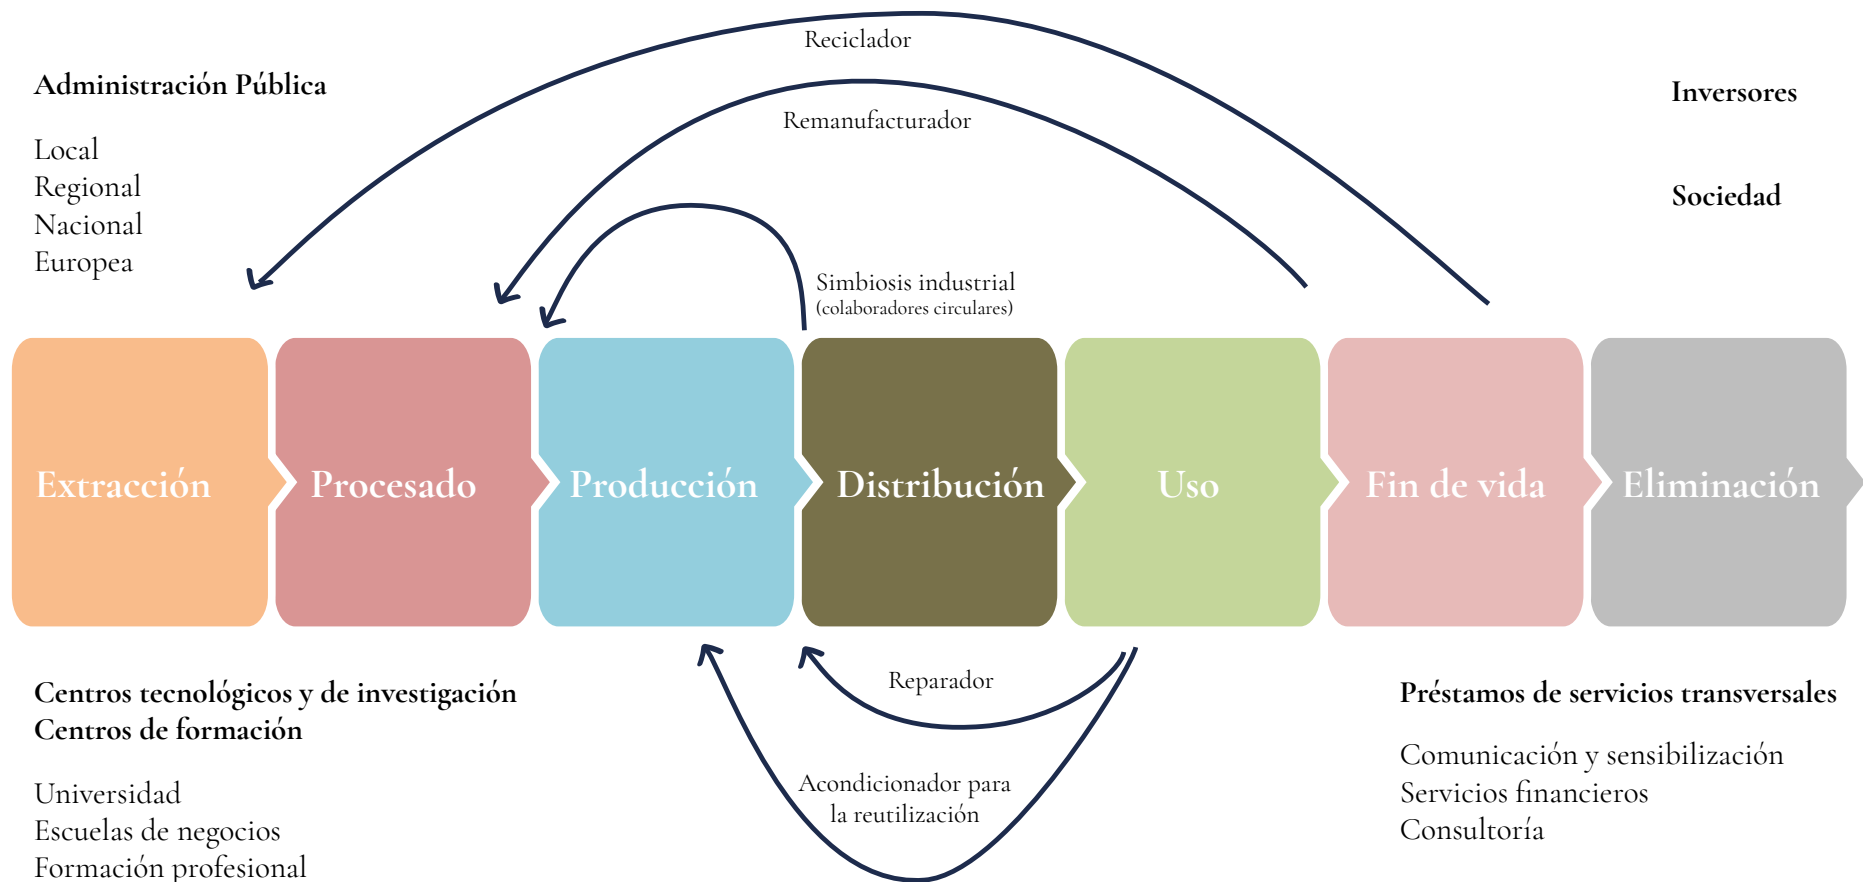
Reciclador

Administración Pública

Local
Regional
Nacional
Europea

Remanufacturador

Inversores

Sociedad

Simbiosis industrial
(colaboradores circulares)

Extracción

Procesado

Producción

Distribución

Uso

Fin de vida

Eliminación

Reparador

Centros tecnológicos y de investigación
Centros de formación

Universidad
Escuelas de negocios
Formación profesional

Acondicionador para la reutilización

Préstamos de servicios transversales

Comunicación y sensibilización
Servicios financieros
Consultoría